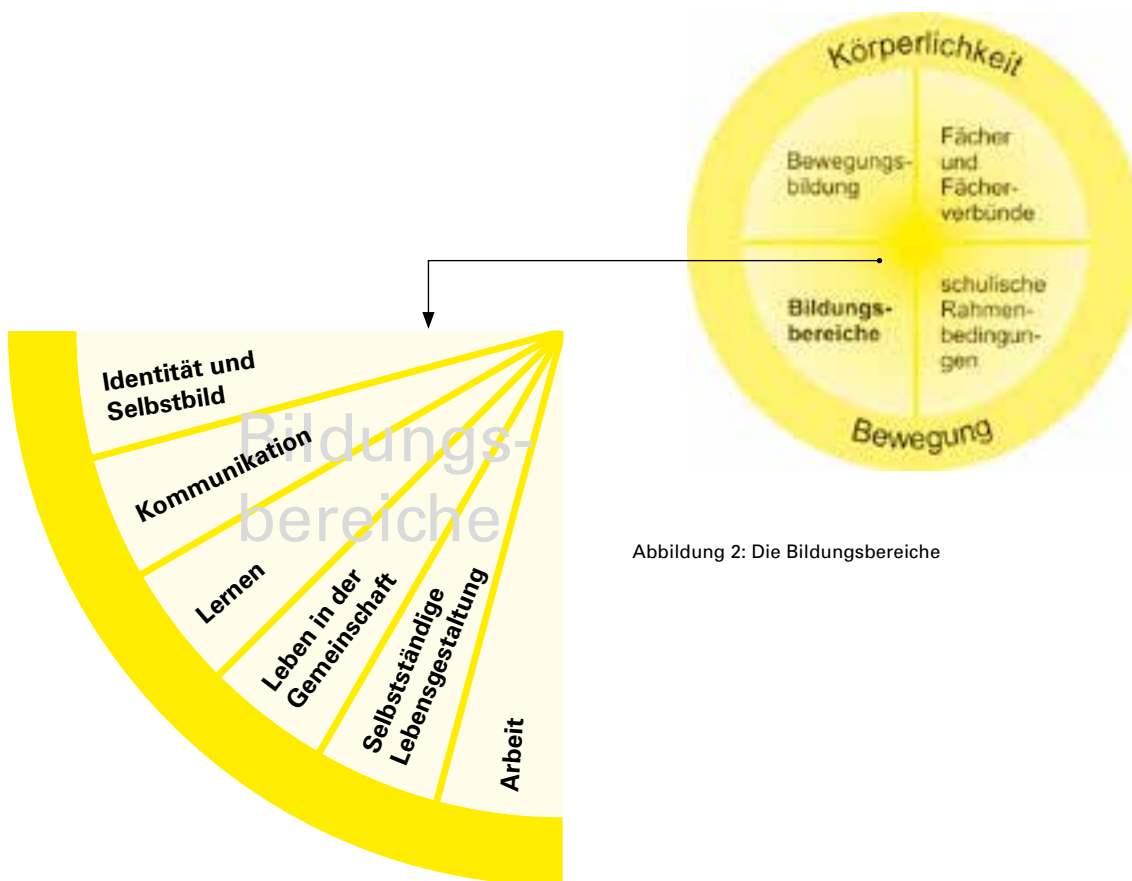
Körperlichkeit

Bewegungsbildung

Fächer und Fächerverbünde

Bildungsbereiche

schulische Rahmenbedingungen

Bewegung

Bildungsbereiche

Identität und Selbstbild

Kommunikation

Lernen

Leben in der Gemeinschaft

Selbstständige Lebensgestaltung

Arbeit

Abbildung 2: Die Bildungsbereiche